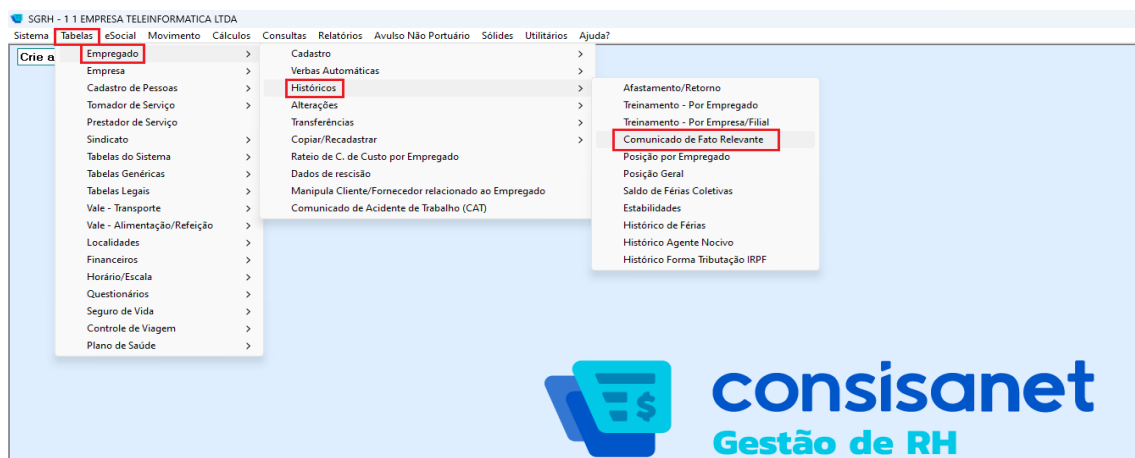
SGRH - 1 1 EMPRESA TELEINFORMATICA LTDA

Sistema Tabelas eSocial Movimento Cálculos Consultas Relatórios Avulso Não Portuário Sólides Utilitários Ajuda?

Crie a

Empregado
Empresa
Cadastro de Pessoas
Tomador de Serviço
Prestador de Serviço
Sindicato
Tabelas do Sistema
Tabelas Genéricas
Tabelas Legais
Vale - Transporte
Vale - Alimentação/Refeição
Localidades
Financeiros
Horário/Escala
Questionários
Seguro de Vida
Controle de Viagem
Plano de Saúde

Cadastro
Verbas Automáticas
Históricos
Alterações
Transferências
Copiar/Recadastrar
Rateio de C. de Custo por Empregado
Dados de rescisão
Manipula Cliente/Fornecedor relacionado ao Empregado
Comunicado de Acidente de Trabalho (CAT)

Afastamento/Retorno
Treinamento - Por Empregado
Treinamento - Por Empresa/Filial
Comunicado de Fato Relevante
Posição por Empregado
Posição Geral
Saldo de Férias Coletivas
Estabilidades
Histórico de Férias
Histórico Agente Nocivo
Histórico Forma Tributação IRPF

consisanet
Gestão de RH